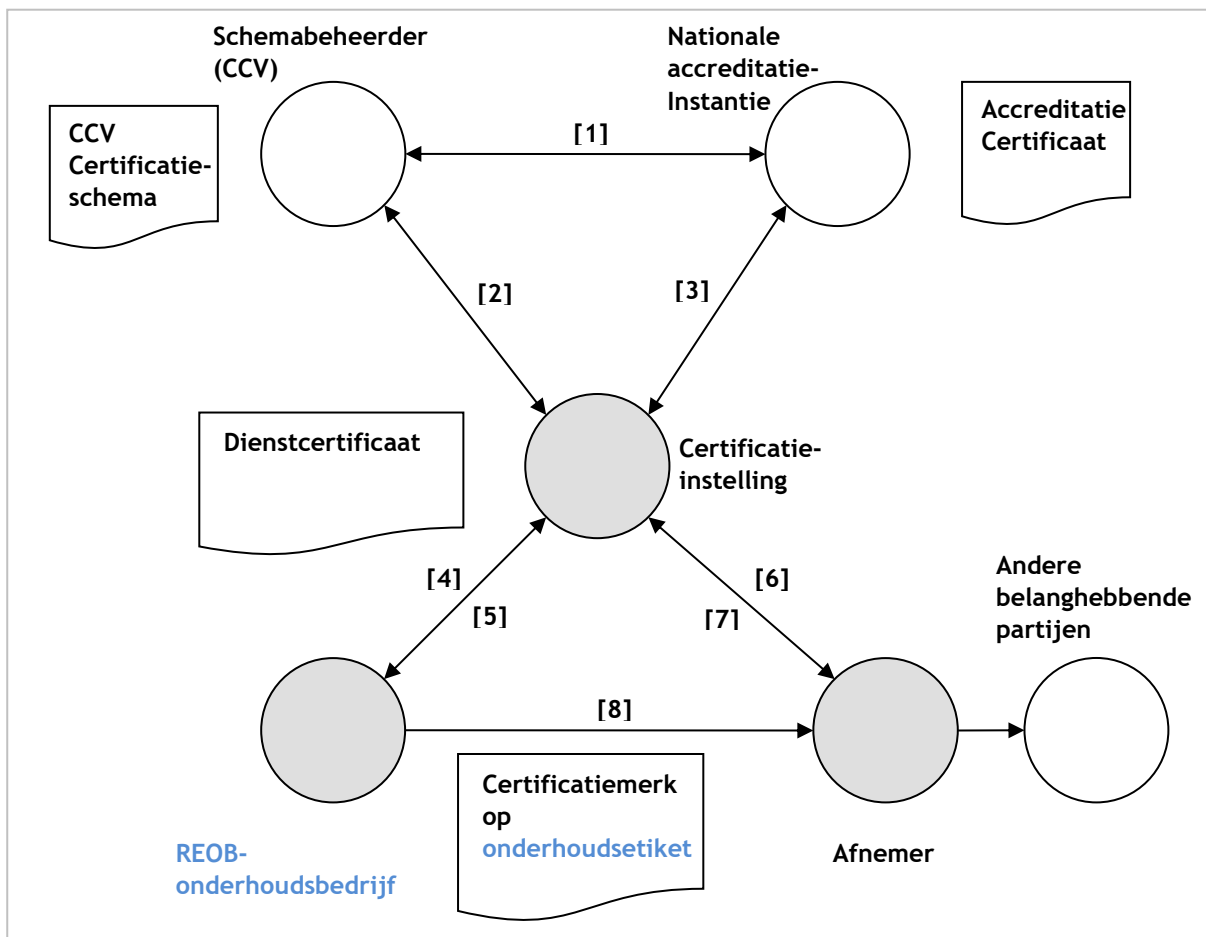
Schemabeheerder (CCV)

Nationale accreditatie-Instantie

CCV Certificatie-schema

[1]

Accreditatie Certificaat

[2]

[3]

Dienstcertificaat

Certificatie-instelling

[4]

[5]

[6]

[7]

Andere belanghebbende partijen

[8]

Certificatiemerk op onderhoudsetiket

REOB-onderhoudsbedrijf

Afnemer